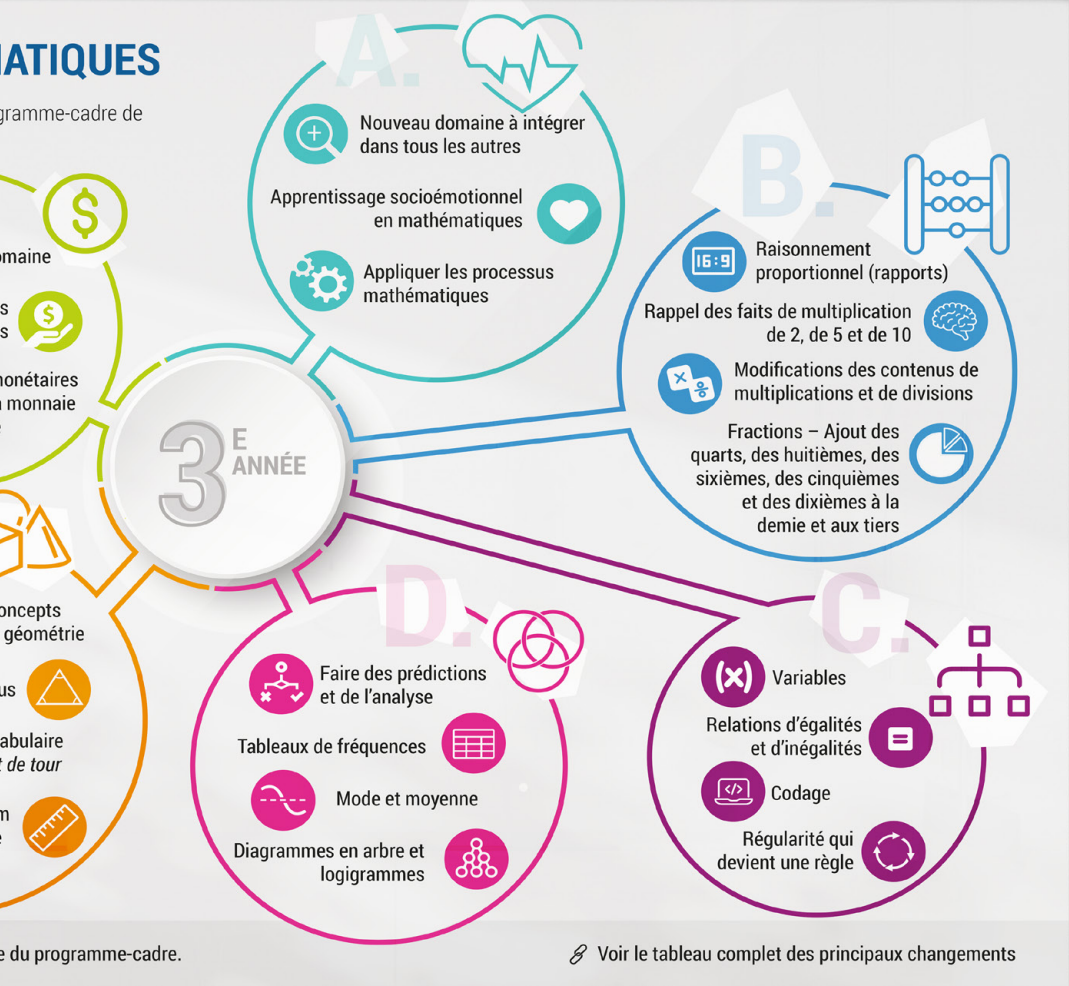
MATIQUES

gramme-cadre de

A.

Nouveau domaine à intégrer dans tous les autres

Apprentissage socioémotionnel en mathématiques

Appliquer les processus mathématiques

B.

16:9

Raisonnement proportionnel (rapports)

Rappel des faits de multiplication de 2, de 5 et de 10

Modifications des contenus de multiplications et de divisions

Fractions – Ajout des quarts, des huitièmes, des sixièmes, des cinquièmes et des dixièmes à la demie et aux tiers

omaine

s
s

monétaires
n monnaie

3 E ANNÉE

oncepts
géométrie

us

abulaire
t de tour

m
e

D.

Faire des prédictions et de l'analyse

Tableaux de fréquences

Mode et moyenne

Diagrammes en arbre et logigrammes

C.

Variables

Relations d'égalités et d'inégalités

Codage

Régularité qui devient une règle

e du programme-cadre.

Voir le tableau complet des principaux changements